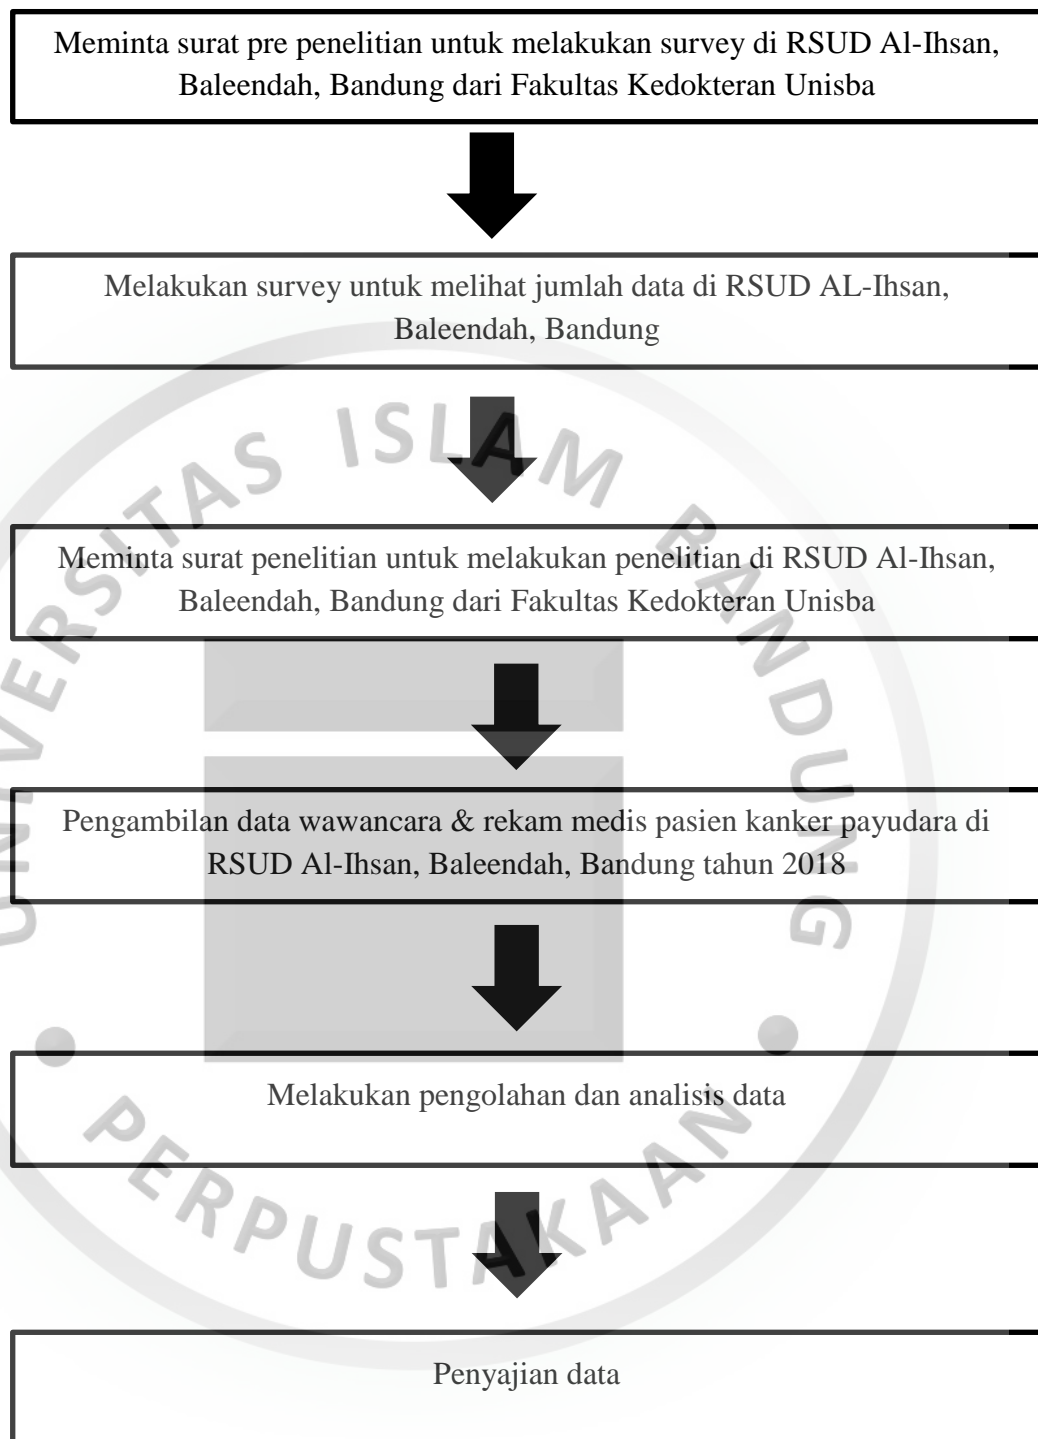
Meminta surat pre penelitian untuk melakukan survey di RSUD Al-Ihsan, Baleendah, Bandung dari Fakultas Kedokteran Unisba

Melakukan survey untuk melihat jumlah data di RSUD AL-Ihsan, Baleendah, Bandung

Meminta surat penelitian untuk melakukan penelitian di RSUD Al-Ihsan, Baleendah, Bandung dari Fakultas Kedokteran Unisba

Pengambilan data wawancara & rekam medis pasien kanker payudara di RSUD Al-Ihsan, Baleendah, Bandung tahun 2018

Melakukan pengolahan dan analisis data

Penyajian data

UNIVERSITAS ISLAM BANDUNG • PERPUSTAKAAN •